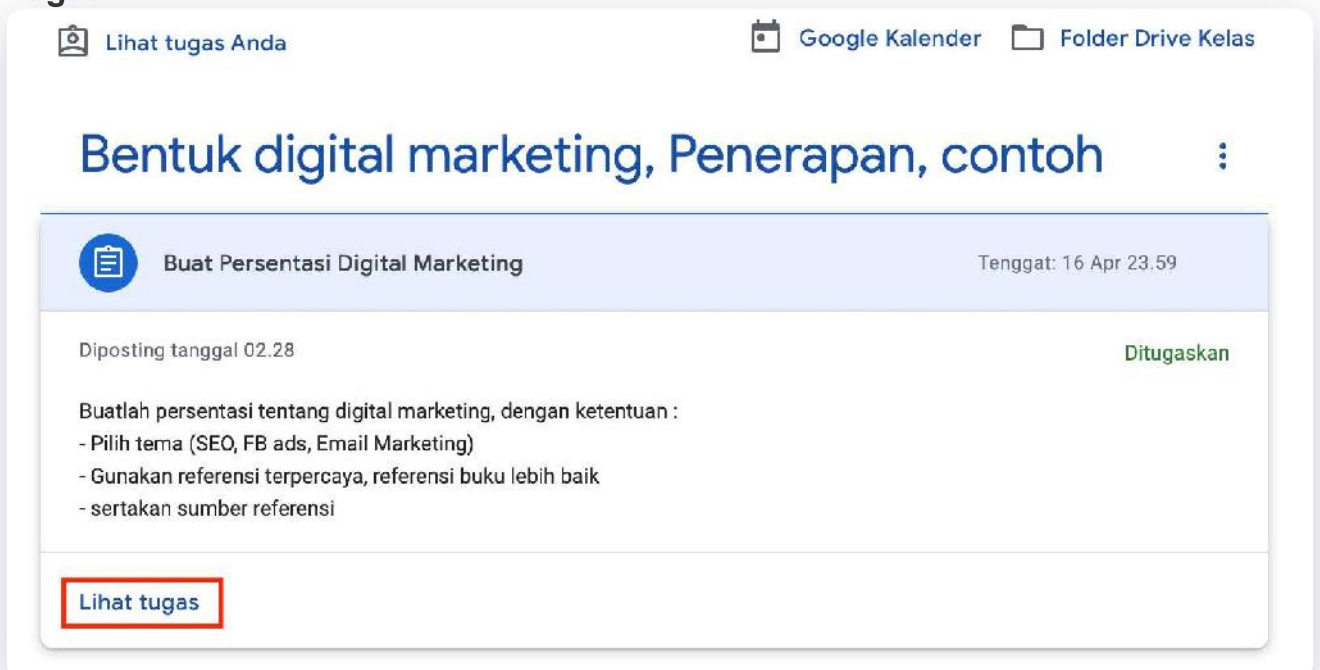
Lihat tugas Anda

Google Kalender

Folder Drive Kelas

Bentuk digital marketing, Penerapan, contoh

Buat Persentasi Digital Marketing

Tenggat: 16 Apr 23.59

Diposting tanggal 02.28

Ditugaskan

Buatlah persentasi tentang digital marketing, dengan ketentuan :
- Pilih tema (SEO, FB ads, Email Marketing)
- Gunakan referensi terpercaya, referensi buku lebih baik
- sertakan sumber referensi

Lihat tugas